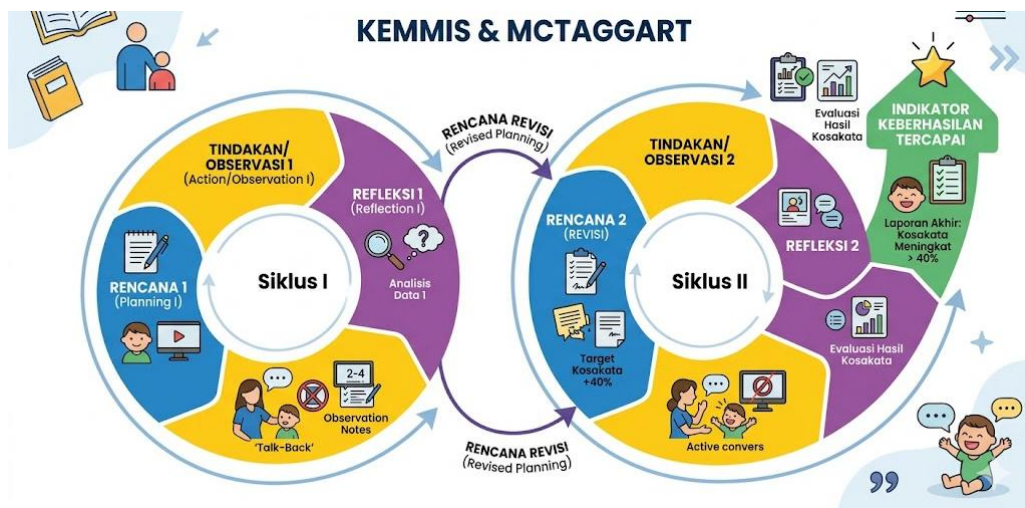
KEMMIS & MCTAGGART

TINDAKAN/ OBSERVASI 1 (Action/Observation I)

REFLEKSI 1 (Reflection I)

RENCANA 1 (Planning I)

Siklus I

Analisis Data 1

2-4

Observation Notes

'Talk-Back'

RENCANA REVISI (Revised Planning)

RENCANA REVISI (Revised Planning)

TINDAKAN/ OBSERVASI 2

RENCANA 2 (REVISI)

Siklus II

REFLEKSI 2

Target Kosakata +40%

Active convers

Evaluasi Hasil Kosakata

Evaluasi Hasil Kosakata

INDIKATOR KEBERHASILAN TERCAPAI

Laporan Akhir: Kosakata Meningkat > 40%